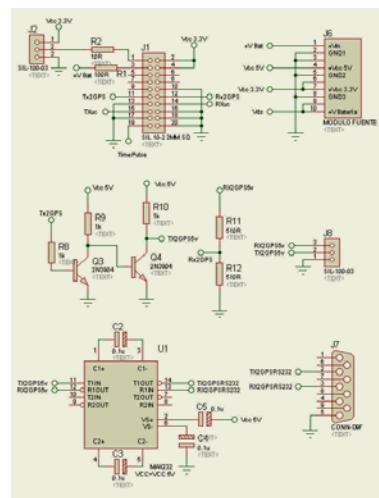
J2
Vcc 3.3V
R2
10R
R1
100R
+V Bat
J1
Vcc 3.3V
SIL-100-03
<TEXT>
Tx2GPS
TXuc
Rx2GPS
RXuc
SIL-10-2 2MM SQ
TimePulse
J6
+V Bat
Vcc 5V
Vcc 3.3V
Vdc
+Vin
GND1
+Vcc 5V
GND2
+Vcc 3.3V
GND3
+V Bateria
MODULO FUENTE
Vcc 5V
Vcc 5V
Tx2GPS
R9
1k
R10
5k
R8
1k
Q3
2N3904
Q4
2N3904
TX2GP5v
RX2GPS
R11
510R
R12
510R
RX2GPSv
J8
RX2GPSv
TX2GPSv
SIL-100-03
<TEXT>
C2
0.1u
U1
C1+
C1-
TX2GPSv
RX2GPSv
T1IN
R1OUT
T2IN
R2OUT
T1OUT
R1IN
T2OUT
R2IN
TX2GPSRS232
RX2GPSRS232
V+
V-
C5
0.1u
Vcc 5V
C4
0.1u
C2+
C2-
C3
0.1u
MAX232
VCC=VCC 5V
J7
TX2GPSRS232
RX2GPSRS232
CONN-D9F
<TEXT>